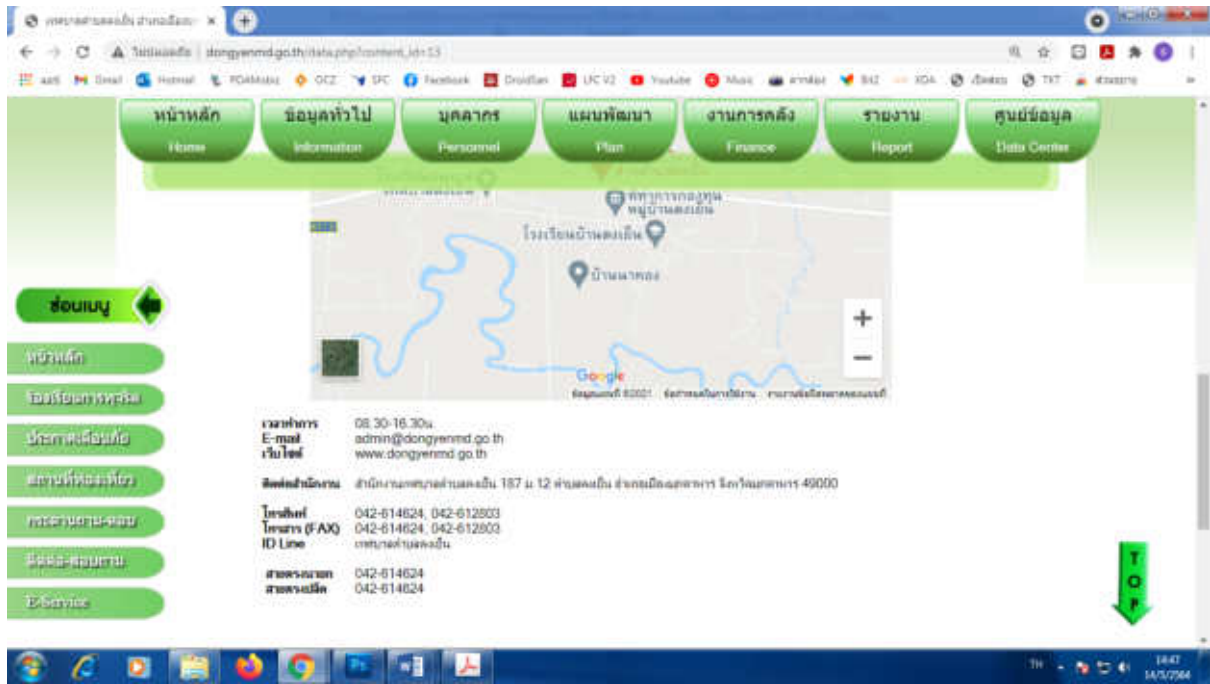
เทศบาลตำบลดงเย็น อำเภอเมือง ×

ไม่ปลอดภัย | dongyenmd.go.th/data.php?content_id=13

หน้าหลัก Home
ข้อมูลทั่วไป Information
บุคลากร Personnel
แผนพัฒนา Plan
งานการคลัง Finance
รายงาน Report
ศูนย์ข้อมูล Data Center

ที่ทำการกองทุนหมู่บ้านดงเย็น
โรงเรียนบ้านดงเย็น
บ้านนาคอง

Google

ซ่อนเมนู

หน้าหลัก
ร้องเรียนการทุจริต
ประกาศเชื่อมโยง
สถานที่ท่องเที่ยว
กระดานถาม-ตอบ
ติดต่อ-สอบถาม
E-Service

เวลาทำการ 08.30-16.30น.
E-mail admin@dongyenmd.go.th
เว็บไซต์ www.dongyenmd.go.th

ติดต่อสำนักงาน สำนักงานเทศบาลตำบลดงเย็น 187 ม.12 ตำบลดงเย็น อำเภอเมืองมุกดาหาร จังหวัดมุกดาหาร 49000

โทรศัพท์ 042-614624, 042-612803
โทรสาร (FAX) 042-614624, 042-612803
ID Line เทศบาลตำบลดงเย็น

สายตรงนายก 042-614624
สายตรงปลัด 042-614624

T O P

14:47
14/5/2564